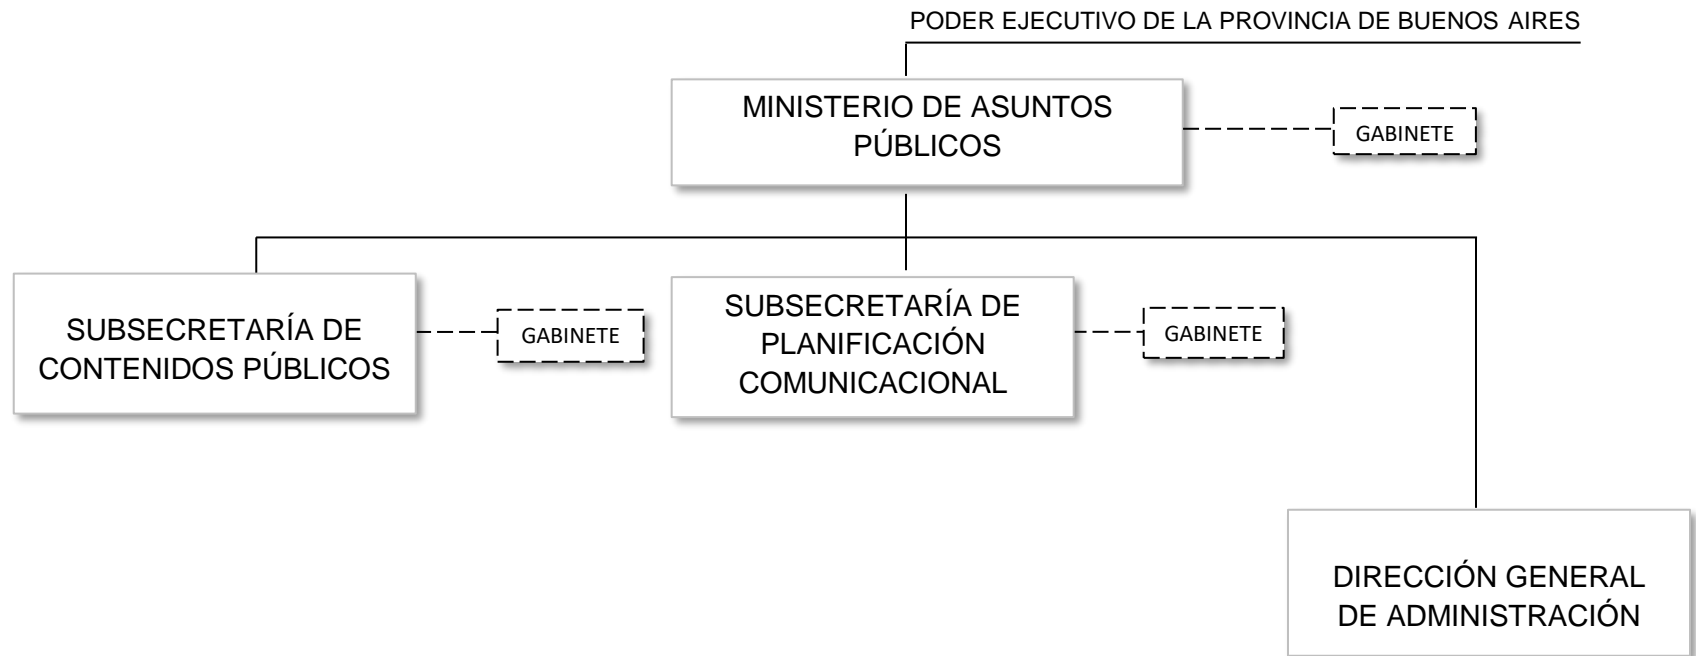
PODER EJECUTIVO DE LA PROVINCIA DE BUENOS AIRES

MINISTERIO DE ASUNTOS PÚBLICOS

GABINETE

SUBSECRETARÍA DE CONTENIDOS PÚBLICOS

GABINETE

SUBSECRETARÍA DE PLANIFICACIÓN COMUNICACIONAL

GABINETE

DIRECCIÓN GENERAL DE ADMINISTRACIÓN